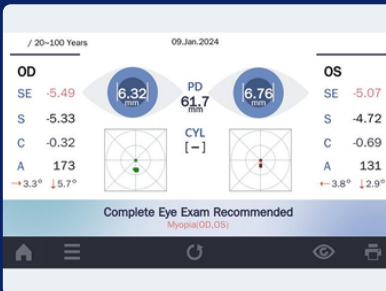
/ 20~100 Years

09.Jan.2024

OD

SE -5.49

S -5.33

C -0.32

A 173

→3.3° ↓5.7°

6.32 mm

PD 61.7 mm

CYL [−]

6.76 mm

OS

SE -5.07

S -4.72

C -0.69

A 131

←3.8° ↓2.9°

Complete Eye Exam Recommended

Myopia(OD,OS)